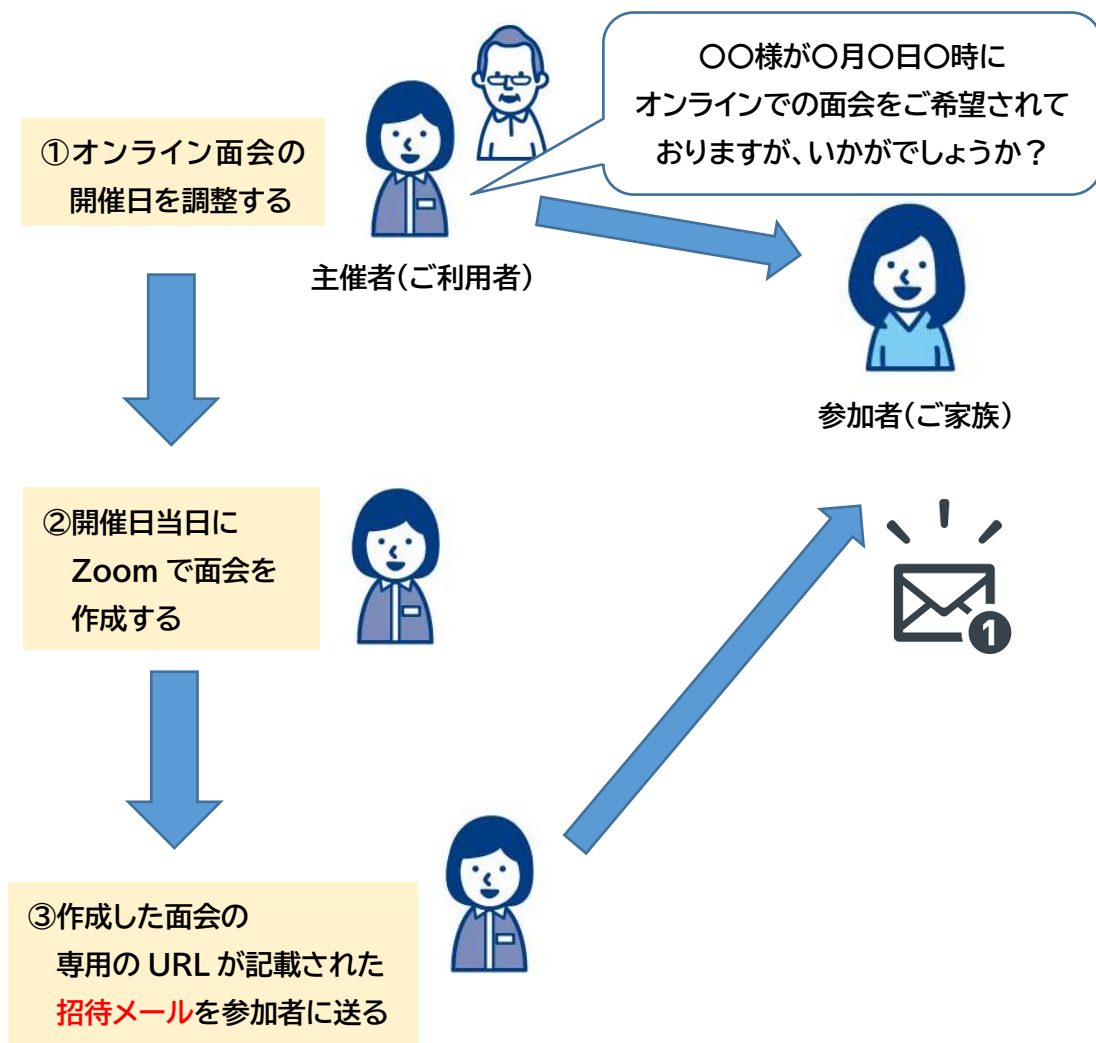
〇〇様が〇月〇日〇時に
オンラインでの面会をご希望されて
おりますが、いかがでしょうか？

①オンライン面会の
開催日を調整する

主催者（ご利用者）

参加者（ご家族）

②開催日当日に
Zoom で面会を
作成する

1

③作成した面会の
専用の URL が記載された
招待メールを参加者に送る